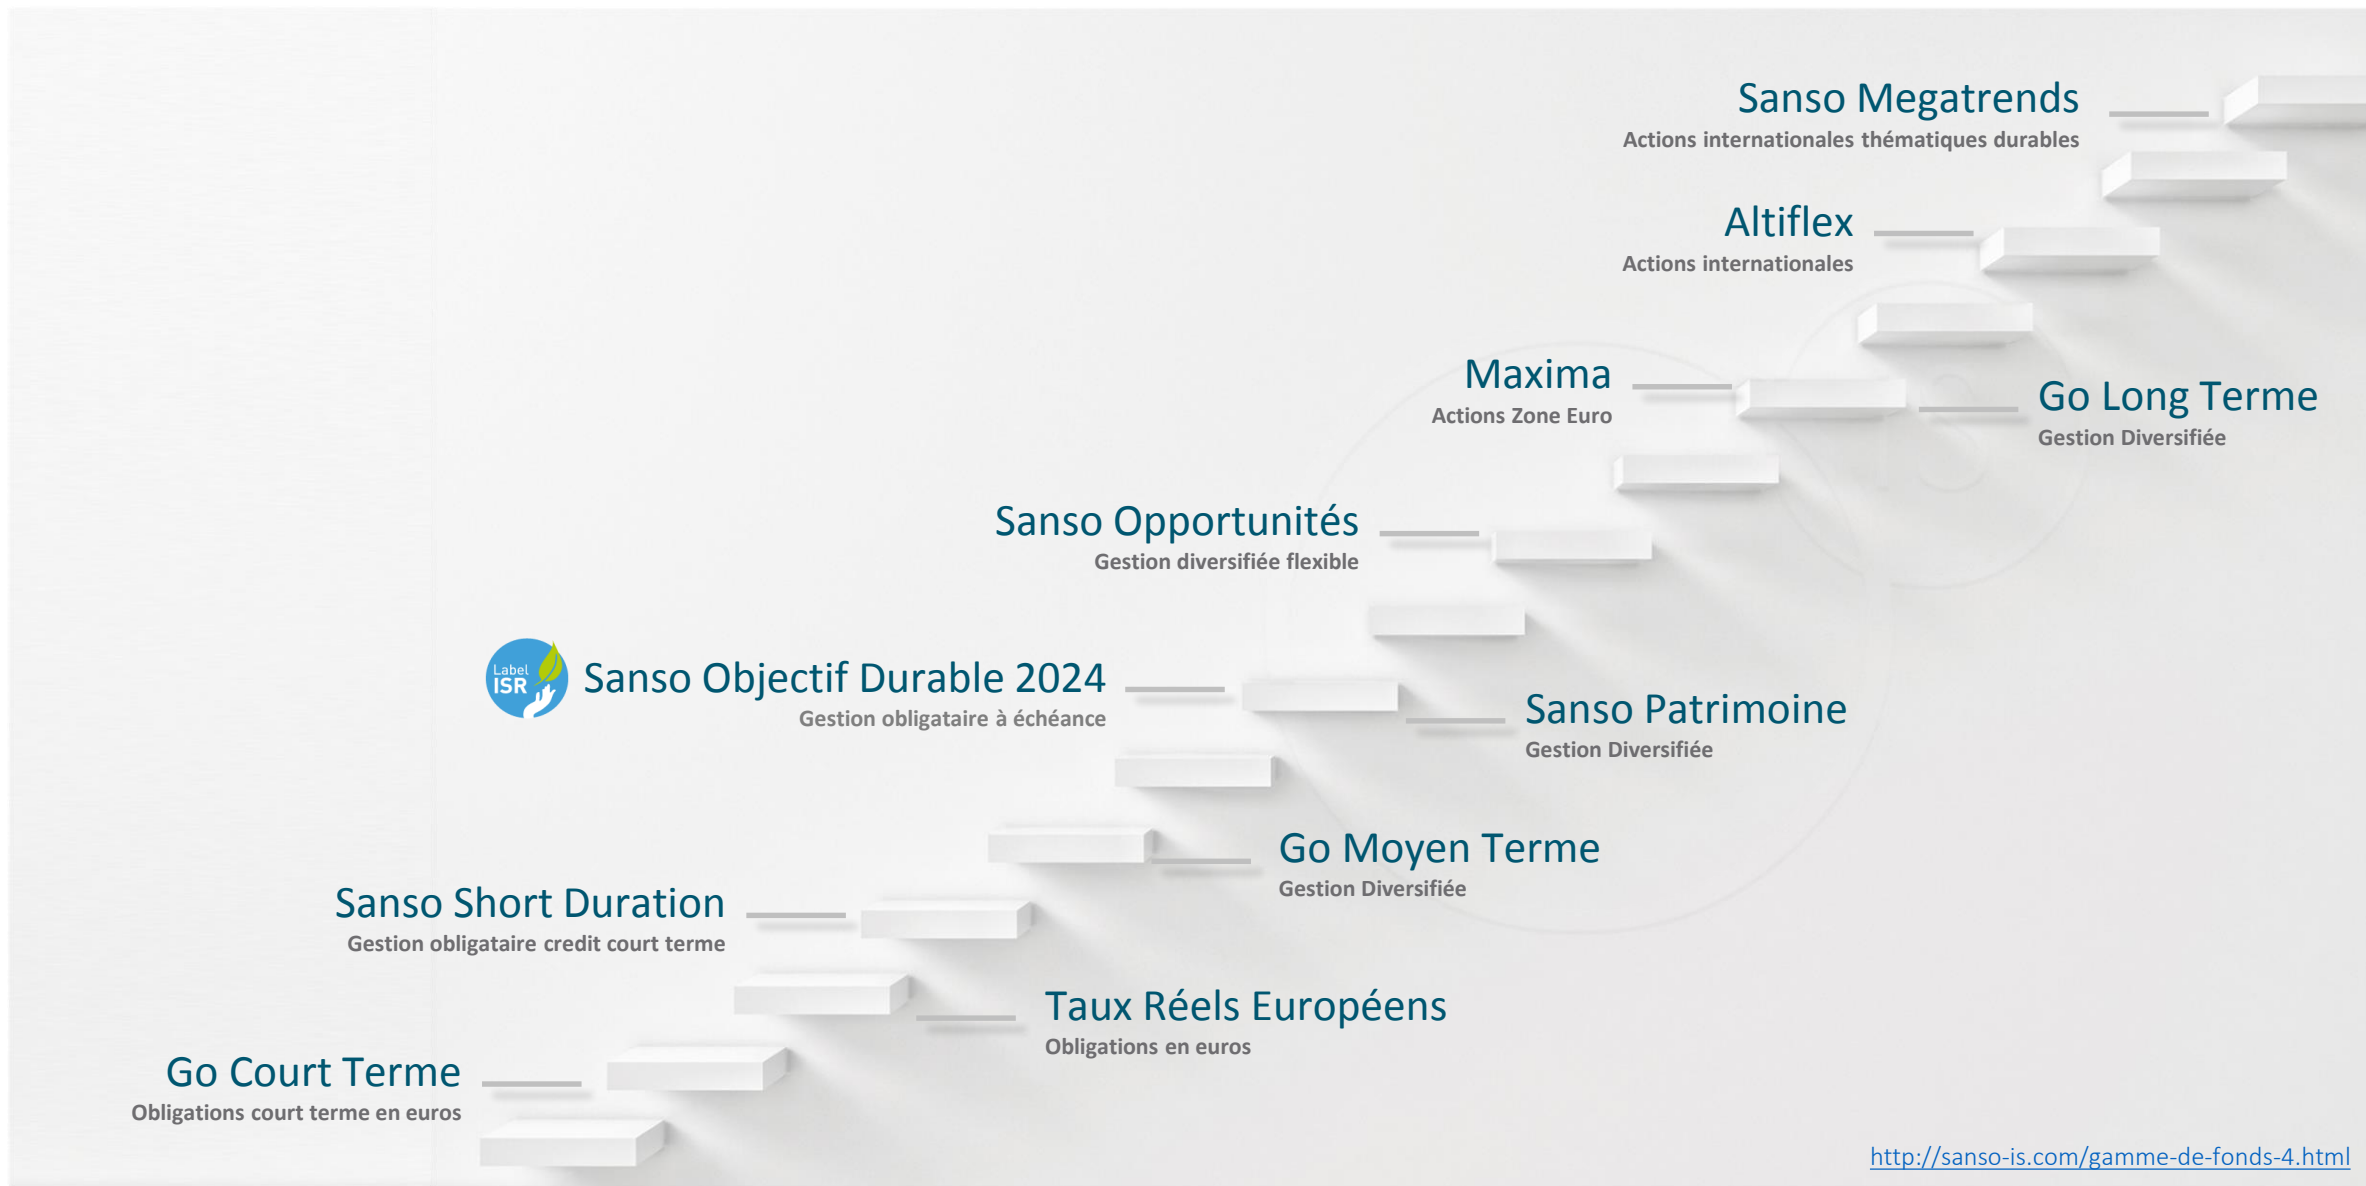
Sanso Megatrends
Actions internationales thématiques durables

Altiflex
Actions internationales

Maxima
Actions Zone Euro

Go Long Terme
Gestion Diversifiée

Sanso Opportunités
Gestion diversifiée flexible

Label ISR

Sanso Objectif Durable 2024
Gestion obligataire à échéance

Sanso Patrimoine
Gestion Diversifiée

Go Moyen Terme
Gestion Diversifiée

Sanso Short Duration
Gestion obligataire credit court terme

Taux Réels Européens
Obligations en euros

Go Court Terme
Obligations court terme en euros

http://sanso-is.com/gamme-de-fonds-4.html